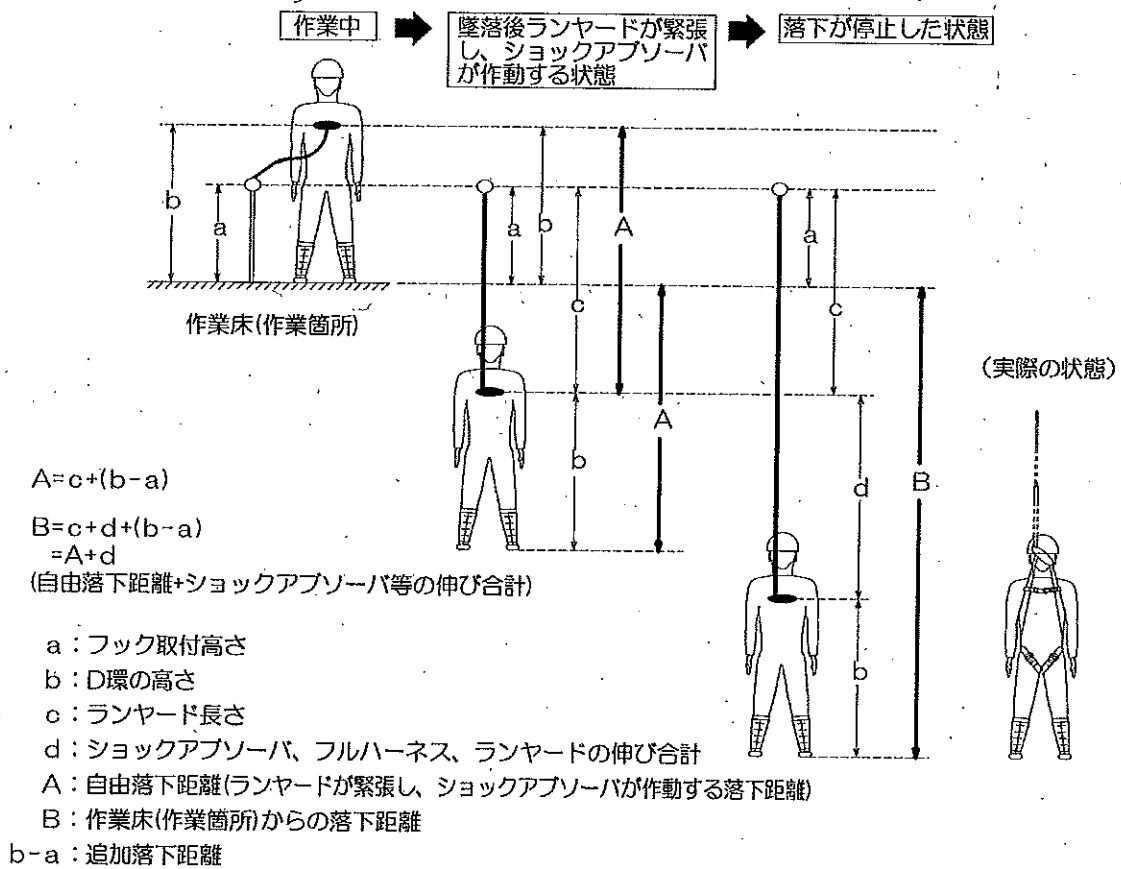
作業中

墜落後ランヤードが緊張し、ショックアブソーバが作動する状態

落下が停止した状態

b
a
a
b
A
a

作業床(作業箇所)

c
c

(実際の状態)

A
b
d
B
b

A=c+(b−a)

B=c+d+(b−a)
=A+d
(自由落下距離+ショックアブソーバ等の伸び合計)

a：フック取付高さ
b：D環の高さ
c：ランヤード長さ
d：ショックアブソーバ、フルハーネス、ランヤードの伸び合計
A：自由落下距離(ランヤードが緊張し、ショックアブソーバが作動する落下距離)
B：作業床(作業箇所)からの落下距離
b−a：追加落下距離